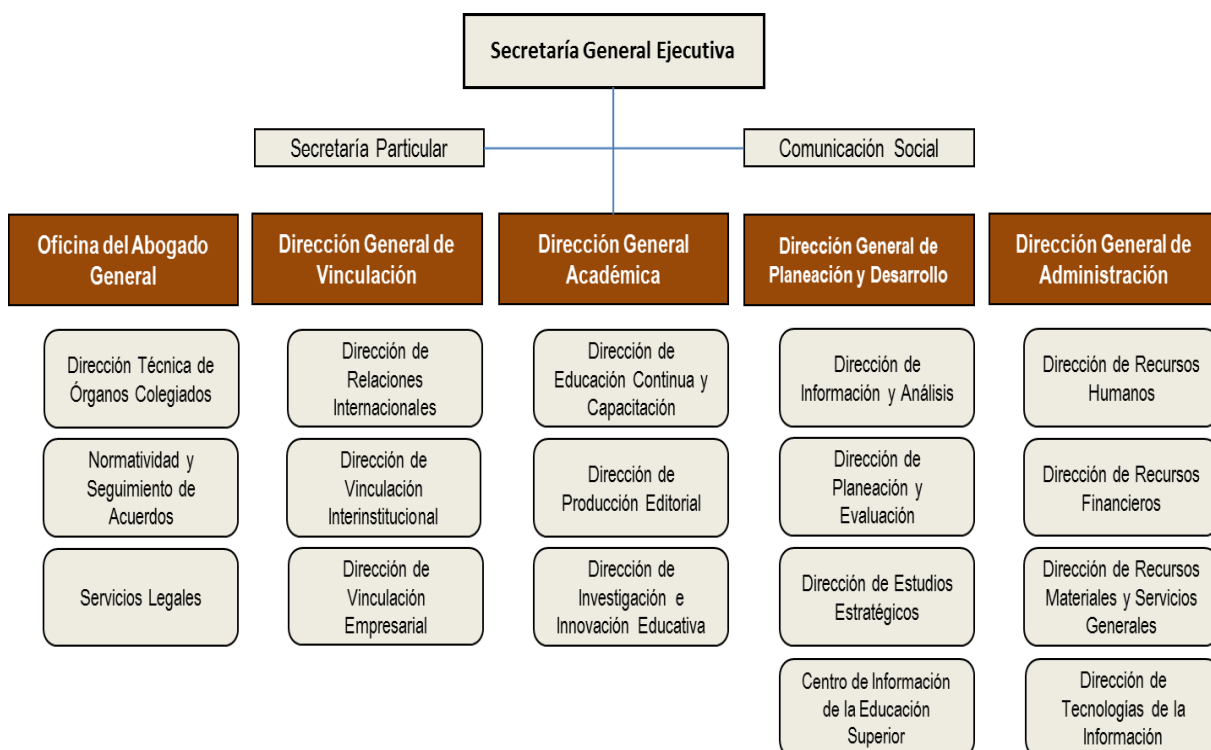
Secretaría General Ejecutiva

Secretaría Particular

Comunicación Social

Oficina del Abogado General

Dirección Técnica de Órganos Colegiados

Normatividad y Seguimiento de Acuerdos

Servicios Legales

Dirección General de Vinculación

Dirección de Relaciones Internacionales

Dirección de Vinculación Interinstitucional

Dirección de Vinculación Empresarial

Dirección General Académica

Dirección de Educación Continua y Capacitación

Dirección de Producción Editorial

Dirección de Investigación e Innovación Educativa

Dirección General de Planeación y Desarrollo

Dirección de Información y Análisis

Dirección de Planeación y Evaluación

Dirección de Estudios Estratégicos

Centro de Información de la Educación Superior

Dirección General de Administración

Dirección de Recursos Humanos

Dirección de Recursos Financieros

Dirección de Recursos Materiales y Servicios Generales

Dirección de Tecnologías de la Información